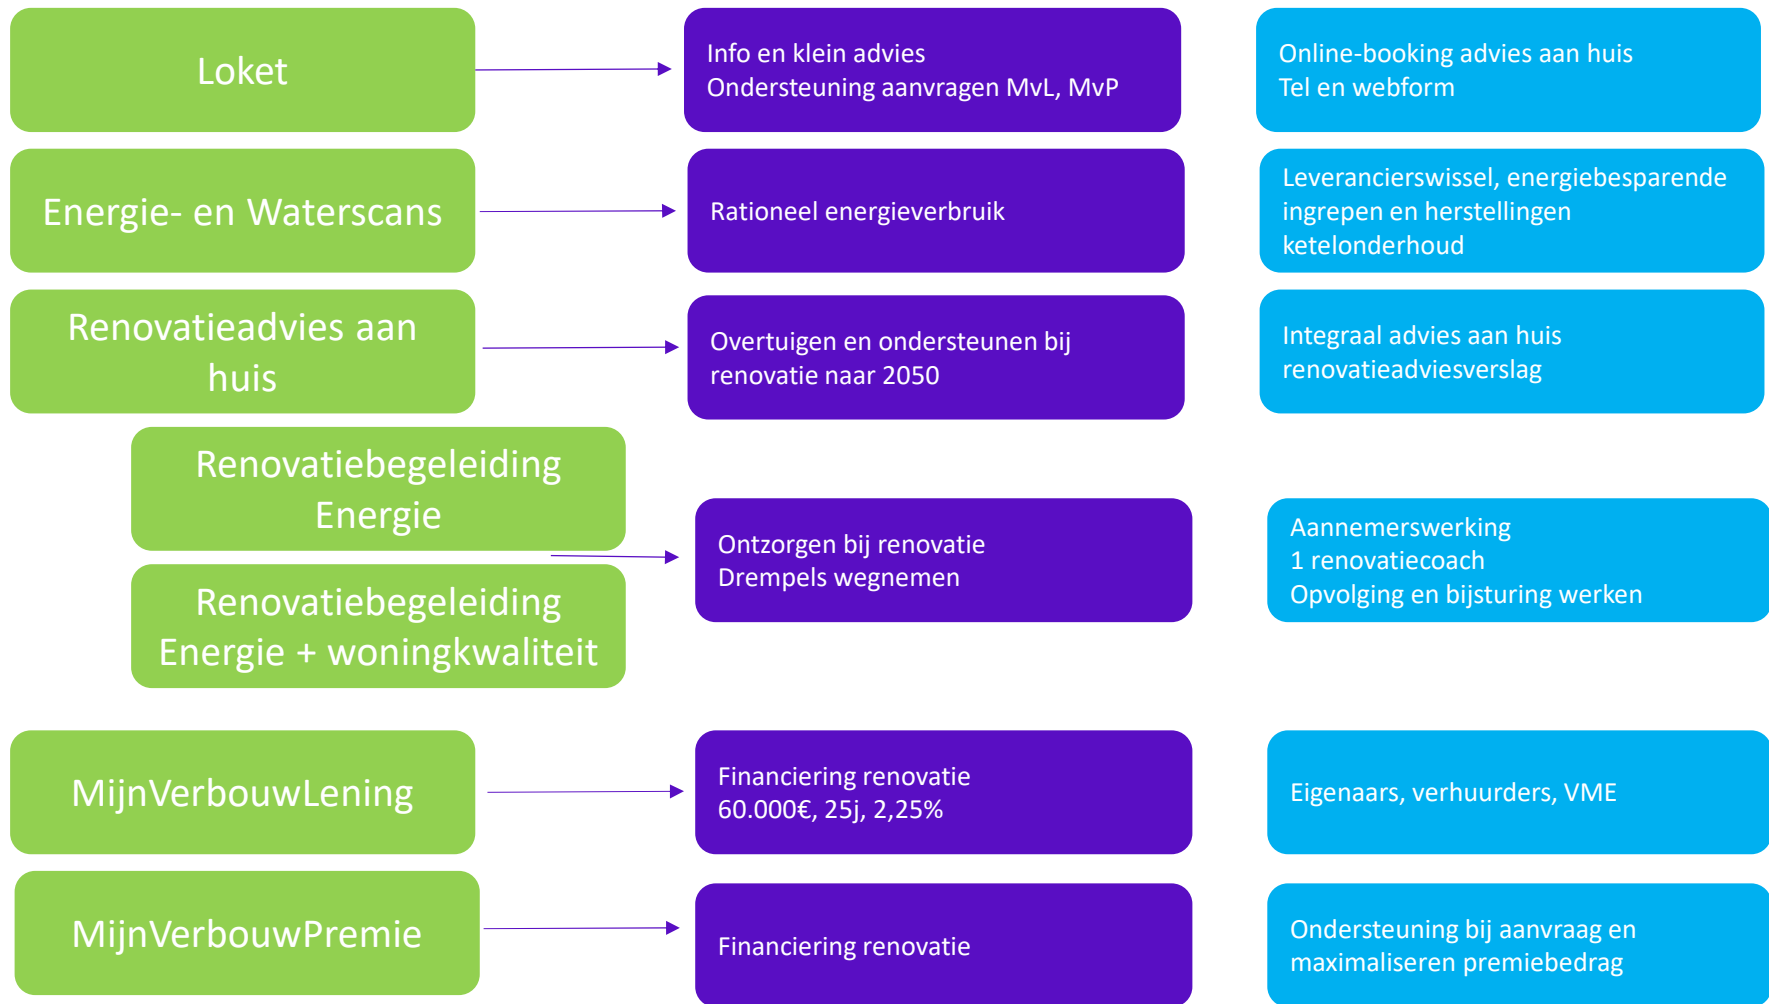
Loket

Info en klein advies
Ondersteuning aanvragen MvL, MvP

Online-booking advies aan huis
Tel en webform

Energie- en Waterscans

Rationeel energieverbruik

Leverancierswissel, energiebesparende ingrepen en herstellingen ketelonderhoud

Renovatieadvies aan huis

Overtuigen en ondersteunen bij renovatie naar 2050

Integraal advies aan huis
renovatieadviesverslag

Renovatiebegeleiding Energie

Renovatiebegeleiding Energie + woningkwaliteit

Ontzorgen bij renovatie
Drempels wegnemen

Aannemerswerking
1 renovatiecoach
Opvolging en bijsturing werken

MijnVerbouwLening

Financiering renovatie
60.000€, 25j, 2,25%

Eigenaars, verhuurders, VME

MijnVerbouwPremie

Financiering renovatie

Ondersteuning bij aanvraag en maximaliseren premiebedrag